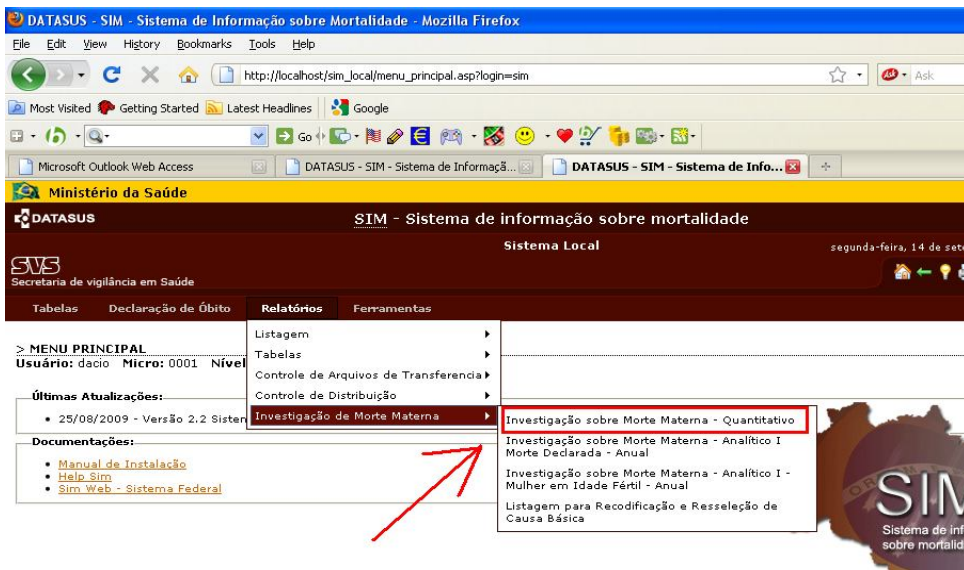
DATASUS - SIM - Sistema de Informação sobre Mortalidade - Mozilla Firefox

File Edit View History Bookmarks Tools Help

http://localhost/sim_local/menu_principal.asp?login=sim

Ask

Most Visited Getting Started Latest Headlines Google

Go

Microsoft Outlook Web Access | DATASUS - SIM - Sistema de Informaçã... | DATASUS - SIM - Sistema de Info...

Ministério da Saúde

DATASUS

SIM - Sistema de informação sobre mortalidade

Sistema Local

segunda-feira, 14 de set

SVS
Secretaria de vigilância em Saúde

Tabelas Declaração de Óbito Relatórios Ferramentas

> MENU PRINCIPAL
Usuário: dacio Micro: 0001 Nível

Últimas Atualizações:
• 25/08/2009 - Versão 2.2 Sisten

Documentações:
• Manual de Instalação
• Help Sim
• Sim Web - Sistema Federal

Listagem
Tabelas
Controle de Arquivos de Transferencia
Controle de Distribuição
Investigação de Morte Materna

Investigação sobre Morte Materna - Quantitativo
Investigação sobre Morte Materna - Analítico I Morte Declarada - Anual
Investigação sobre Morte Materna - Analítico I - Mulher em Idade Fértil - Anual
Listagem para Recodificação e Resseleção de Causa Básica

SIM
Sistema de inf
sobre mortalid